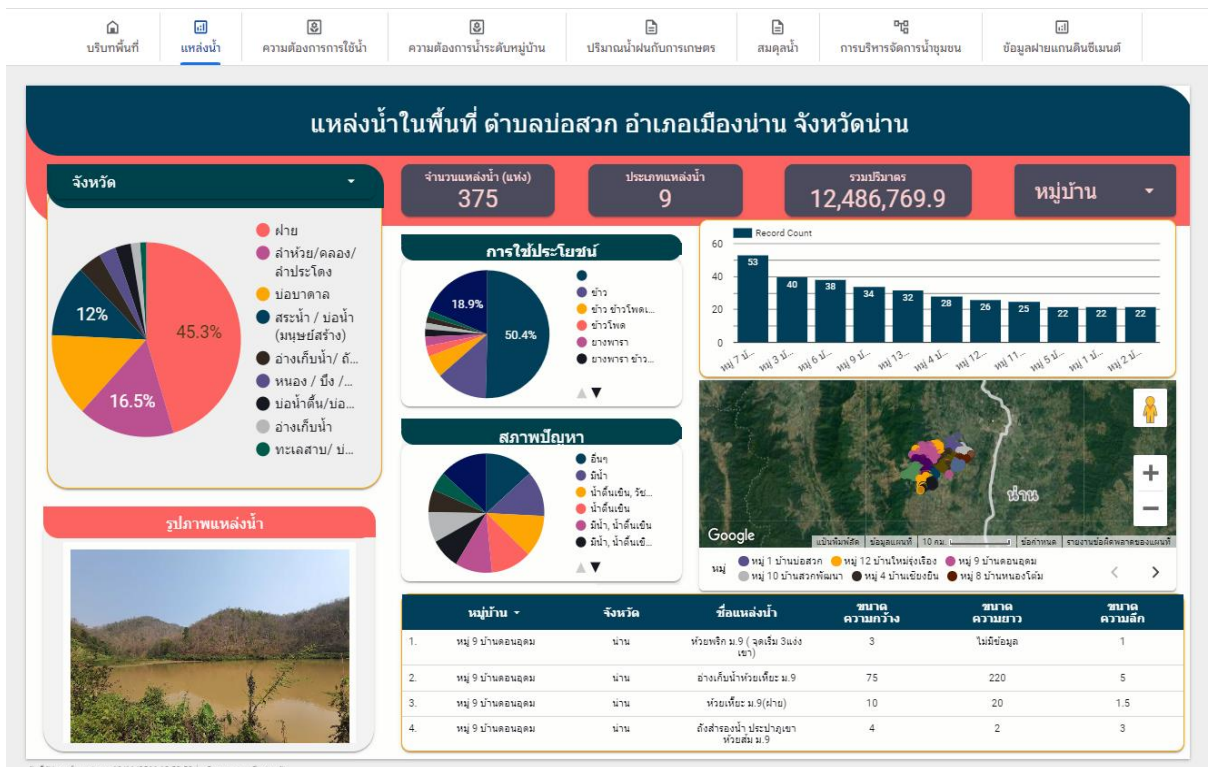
บริบทพื้นที่ | แหล่งน้ำ | ความต้องการการใช้น้ำ | ความต้องการน้ำระดับหมู่บ้าน | ปริมาณน้ำฝนกับการเกษตร | สมดุลน้ำ | การบริหารจัดการน้ำชุมชน | ข้อมูลฝายแกนดินซีเมนต์

แหล่งน้ำในพื้นที่ ตำบลบ่อสวก อำเภอเมืองน่าน จังหวัดน่าน

จังหวัด

ฝาย
ลำห้วย/คลอง/ลำประโดง
บ่อบาดาล
สระน้ำ / บ่อน้ำ (มนุษย์สร้าง)
อ่างเก็บน้ำ/ ถั...
หนอง / บึง /...
บ่อน้ำตื้น/บ่อ...
อ่างเก็บน้ำ
ทะเลสาบ/ บ่...

45.3%
16.5%
12%

จำนวนแหล่งน้ำ (แห่ง)
375

ประเภทแหล่งน้ำ
9

รวมปริมาตร
12,486,769.9

หมู่บ้าน

การใช้ประโยชน์

18.9%
50.4%

ข้าว
ข้าว ข้าวโพดเ...
ข้าวโพด
ยางพารา
ยางพารา ข้าว...

Record Count
60
40
20
0
53 40 38 34 32 28 26 25 22 22 22
หมู่ 7 บ้... หมู่ 3 บ้... หมู่ 6 บ้... หมู่ 9 บ้... หมู่ 13... หมู่ 4 บ้... หมู่ 12... หมู่ 11... หมู่ 5 บ้... หมู่ 1 บ้... หมู่ 2 บ้...

สภาพปัญหา

อื่นๆ
มีน้ำ
น้ำตื้นเขิน, วัช...
น้ำตื้นเขิน
มีน้ำ, น้ำตื้นเขิน
มีน้ำ, น้ำตื้นเข...

น่าน
Google
แป้นพิมพ์ลัด | ข้อมูลแผนที่ | 10 กม. | ข้อกำหนด | รายงานข้อผิดพลาดของแผนที่

หมู่ หมู่ 1 บ้านบ่อสวก หมู่ 12 บ้านใหม่รุ่งเรือง หมู่ 9 บ้านดอนอุดม หมู่ 10 บ้านสวกพัฒนา หมู่ 4 บ้านเชียงยืน หมู่ 8 บ้านหนองโต้ม

รูปภาพแหล่งน้ำ

| | หมู่บ้าน | จังหวัด | ชื่อแหล่งน้ำ | ขนาดความกว้าง | ขนาดความยาว | ขนาดความลึก |
|---|---|---|---|---|---|---|
| 1. | หมู่ 9 บ้านดอนอุดม | น่าน | ห้วยพริก ม.9 ( จุดเริ่ม 3แง่งเขา) | 3 | ไม่มีข้อมูล | 1 |
| 2. | หมู่ 9 บ้านดอนอุดม | น่าน | อ่างเก็บน้ำห้วยเที่ยะ ม.9 | 75 | 220 | 5 |
| 3. | หมู่ 9 บ้านดอนอุดม | น่าน | ห้วยเที่ยะ ม.9(ฝาย) | 10 | 20 | 1.5 |
| 4. | หมู่ 9 บ้านดอนอุดม | น่าน | ถังสำรองน้ำ ประปาภูเขา ห้วยส้ม ม.9 | 4 | 2 | 3 |